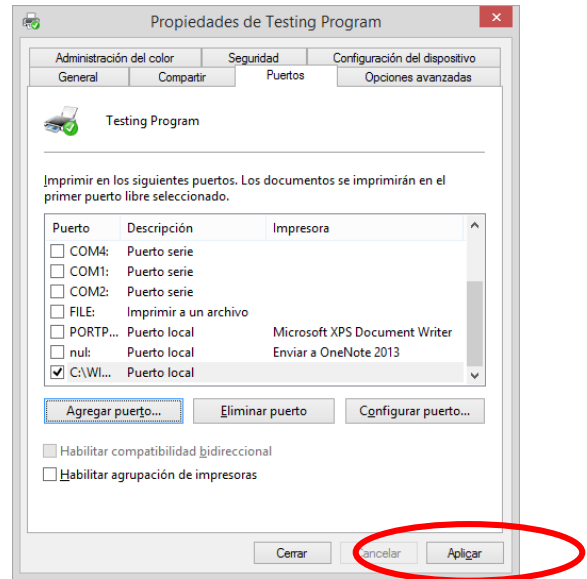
Propiedades de Testing Program

Administración del color | Seguridad | Configuración del dispositivo
General | Compartir | Puertos | Opciones avanzadas

Testing Program

Imprimir en los siguientes puertos. Los documentos se imprimirán en el primer puerto libre seleccionado.

| Puerto | Descripción | Impresora |
|---|---|---|
| COM4: | Puerto serie | |
| COM1: | Puerto serie | |
| COM2: | Puerto serie | |
| FILE: | Imprimir a un archivo | |
| PORTP... | Puerto local | Microsoft XPS Document Writer |
| nul: | Puerto local | Enviar a OneNote 2013 |
| C:\WI... | Puerto local | |

Agregar puerto... | Eliminar puerto | Configurar puerto...

Habilitar compatibilidad bidireccional
Habilitar agrupación de impresoras

Cerrar | Cancelar | Aplicar